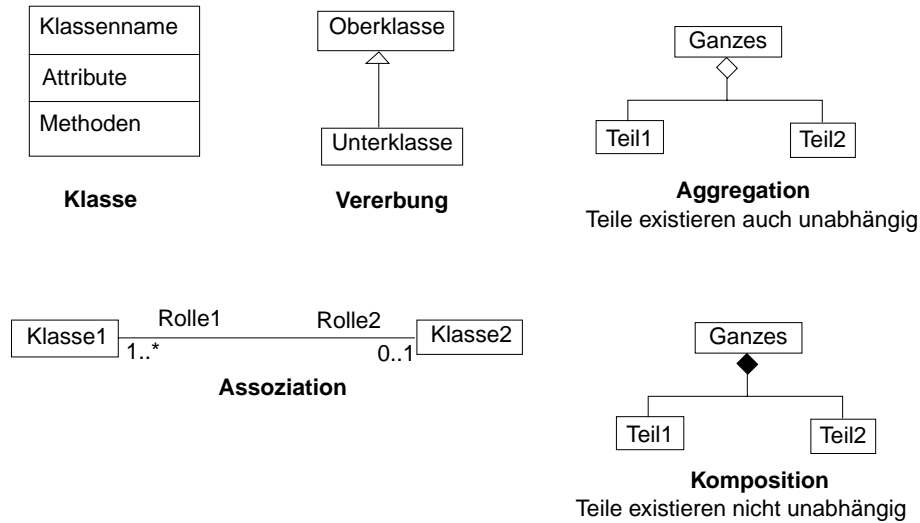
Klassenname
Attribute
Methoden

Klasse

Oberklasse

Unterklasse

Vererbung

Ganzes

Teil1

Teil2

Aggregation
Teile existieren auch unabhängig

Rolle1

Rolle2

Klasse1

1..*

0..1

Klasse2

Assoziation

Ganzes

Teil1

Teil2

Komposition
Teile existieren nicht unabhängig